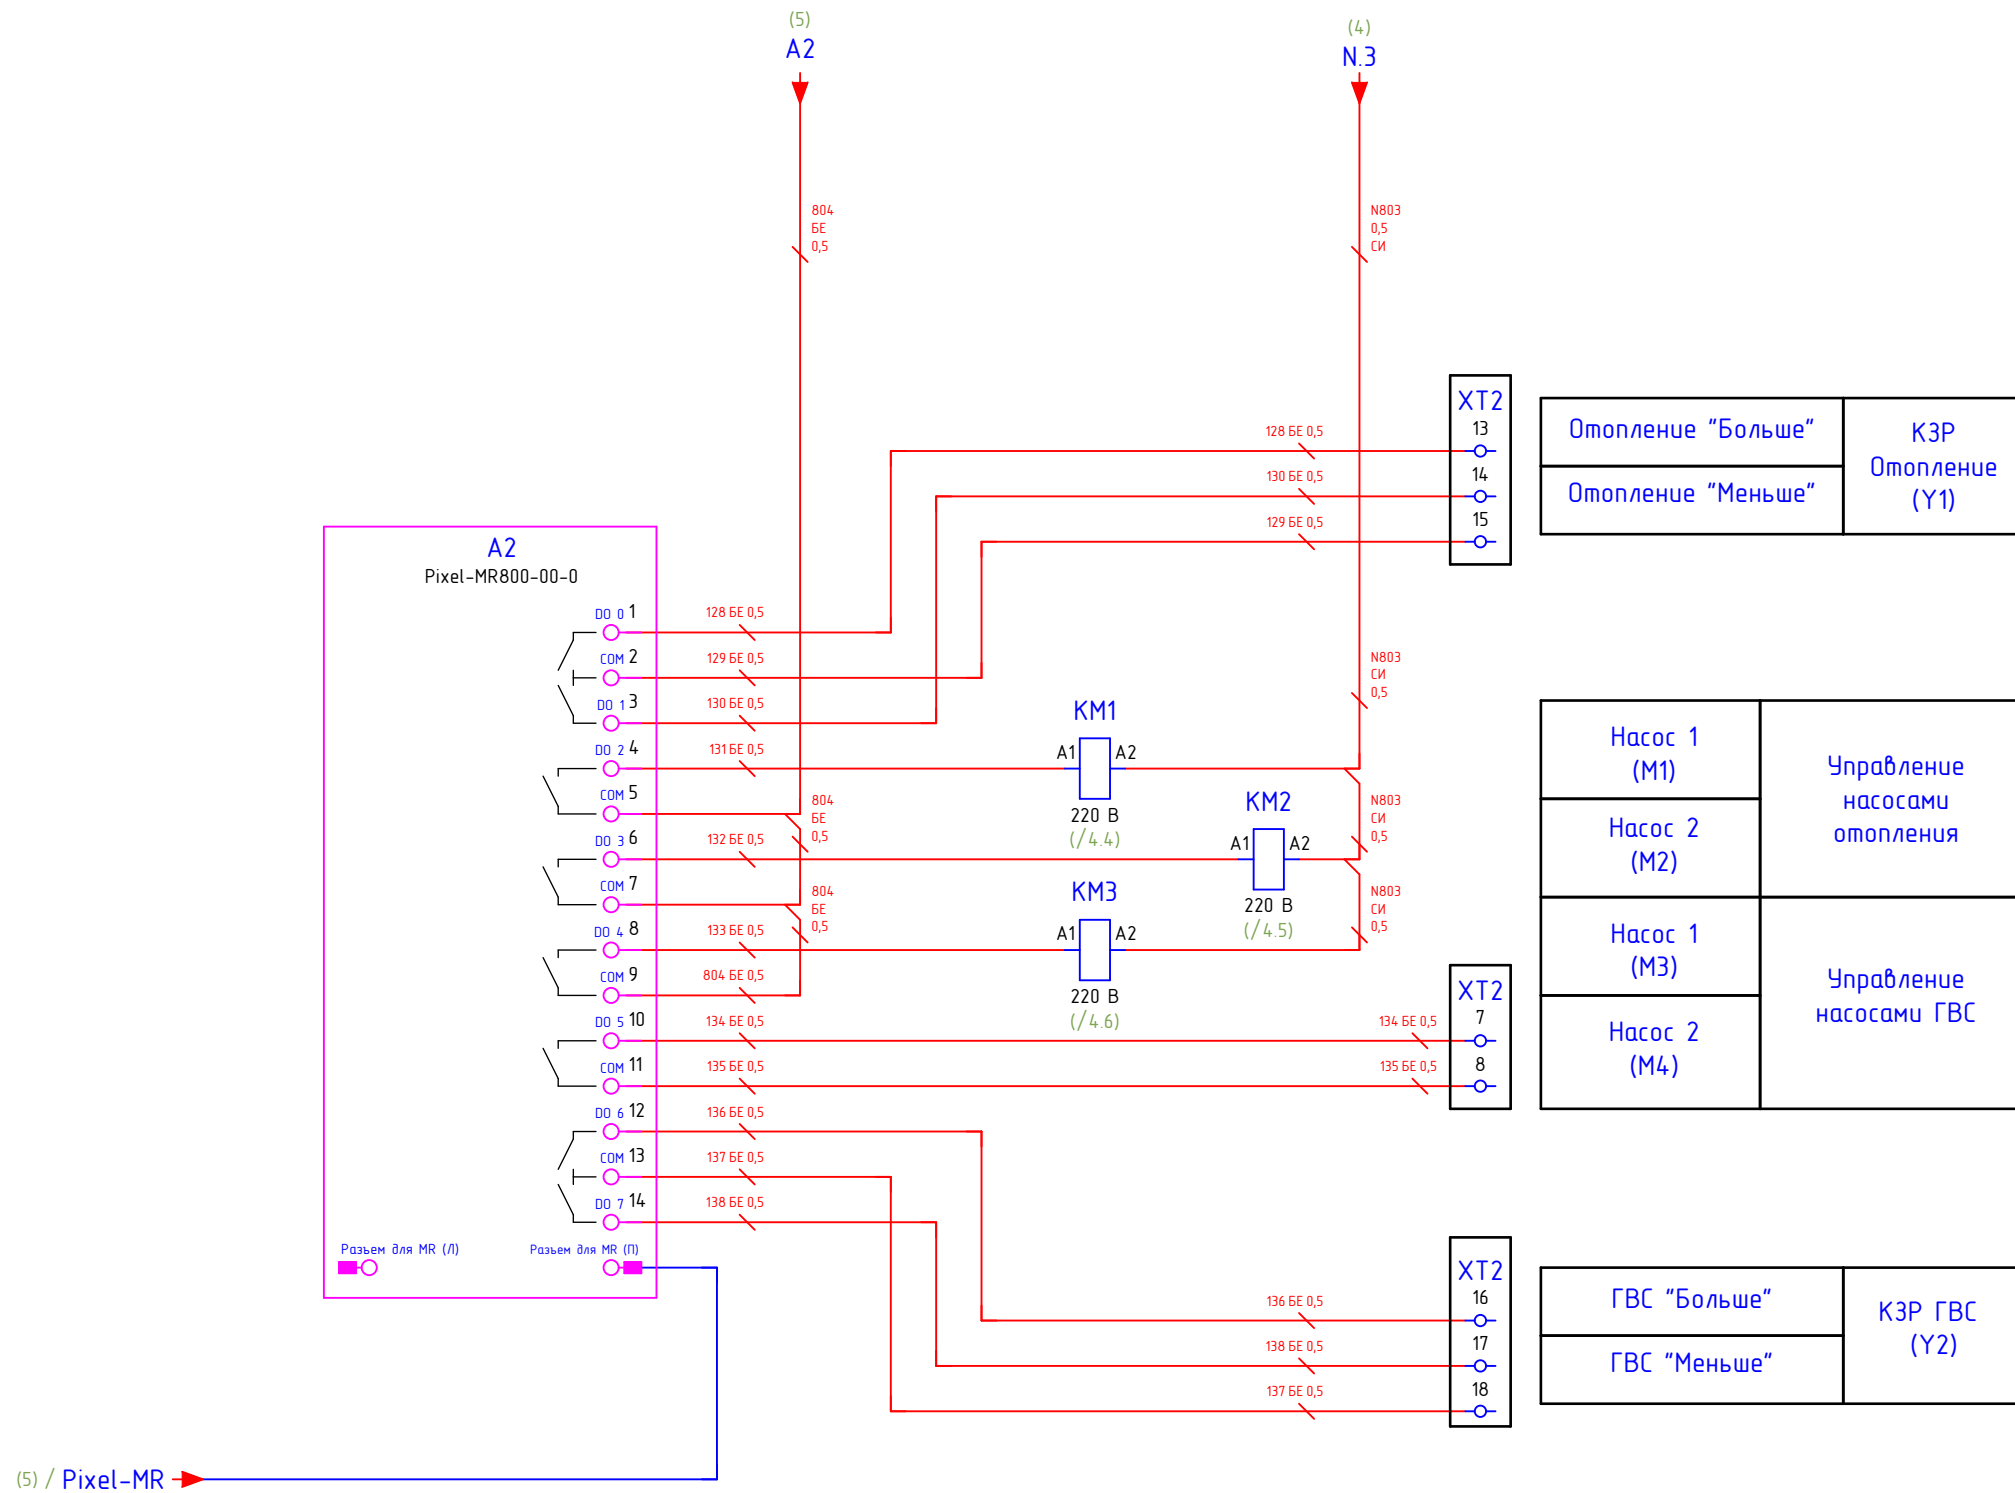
(5)
A2

(4)
N.3

804
БЕ
0,5

N803
0,5
СИ

XT2
13
14
15

128 БЕ 0,5
130 БЕ 0,5
129 БЕ 0,5

Отопление "Больше"
Отопление "Меньше"
КЗР Отопление (Y1)

A2
Pixel-MR800-00-0

DO 0 1
COM 2
DO 1 3
DO 2 4
COM 5
DO 3 6
COM 7
DO 4 8
COM 9
DO 5 10
COM 11
DO 6 12
COM 13
DO 7 14

128 БЕ 0,5
129 БЕ 0,5
130 БЕ 0,5
131 БЕ 0,5
132 БЕ 0,5
133 БЕ 0,5
804 БЕ 0,5
134 БЕ 0,5
135 БЕ 0,5
136 БЕ 0,5
137 БЕ 0,5
138 БЕ 0,5

N803
СИ
0,5

KM1
A1 A2
220 В
(/4.4)

804
БЕ
0,5

N803
СИ
0,5

KM2
A1 A2
220 В
(/4.5)

804
БЕ
0,5

N803
СИ
0,5

KM3
A1 A2
220 В
(/4.6)

Насос 1 (M1)
Насос 2 (M2)
Управление насосами отопления

Насос 1 (M3)
Насос 2 (M4)
Управление насосами ГВС

XT2
7
8
134 БЕ 0,5
135 БЕ 0,5

Разъем для MR (Л)
Разъем для MR (П)

XT2
16
17
18
136 БЕ 0,5
138 БЕ 0,5
137 БЕ 0,5

ГВС "Больше"
ГВС "Меньше"
КЗР ГВС (Y2)

(5) / Pixel-MR